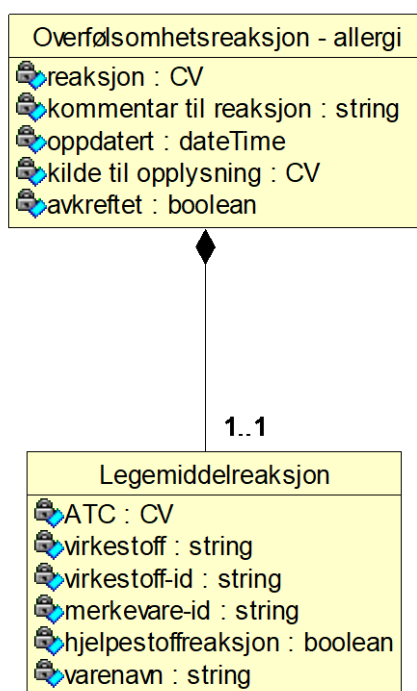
Overfølsomhetsreaksjon - allergi

reaksjon : CV
kommentar til reaksjon : string
oppdatert : dateTime
kilde til opplysning : CV
avkreftet : boolean

1..1

Legemiddelreaksjon

ATC : CV
virkestoff : string
virkestoff-id : string
merkevare-id : string
hjelpestoffreaksjon : boolean
varenavn : string